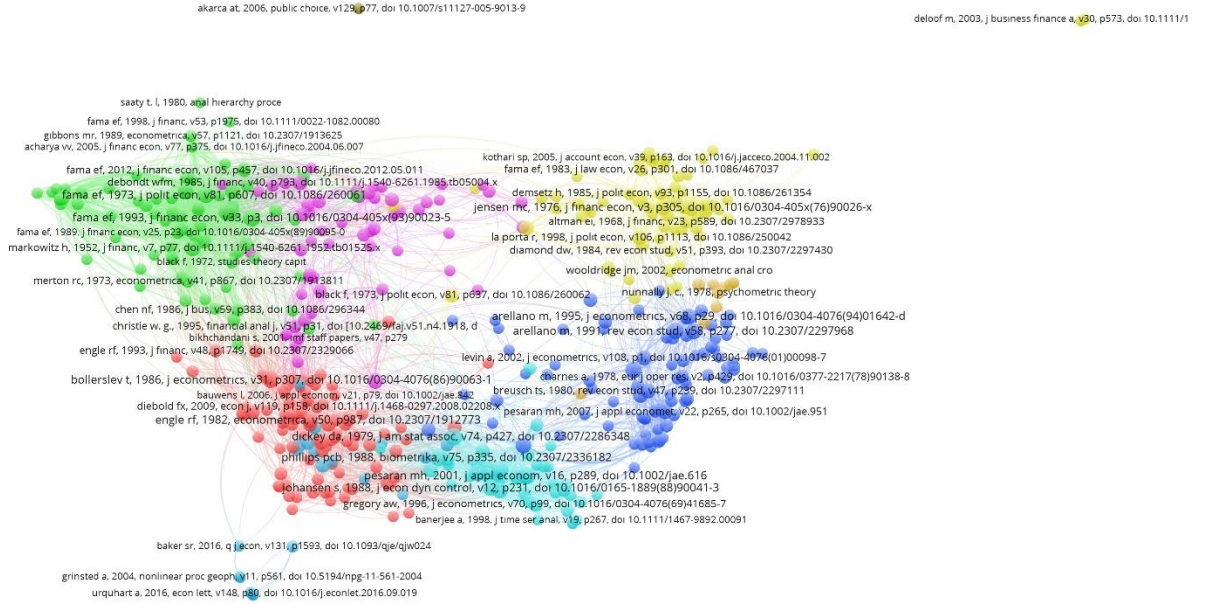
akarca at, 2006, public choice, v129, p77, doi 10.1007/s11127-005-9013-9

deloof m, 2003, j business finance a, v30, p573, doi 10.1111/1

saaty t. l, 1980, anal hierarchy proce

fama ef, 1998, j financ, v53, p1975, doi 10.1111/0022-1082.00080

gibbons mr, 1989, econometrica, v57, p1121, doi 10.2307/1913625

acharya vv, 2005, j financ econ, v77, p375, doi 10.1016/j.jfineco.2004.06.007

kothari sp, 2005, j account econ, v39, p163, doi 10.1016/j.jacceco.2004.11.002

fama ef, 1983, j law econ, v26, p301, doi 10.1086/467037

fama ef, 2012, j financ econ, v105, p457, doi 10.1016/j.jfineco.2012.05.011

debondt wfm, 1985, j financ, v40, p793, doi 10.1111/j.1540-6261.1985.tb05004.x

fama ef, 1973, j polit econ, v81, p607, doi 10.1086/260061

demsetz h, 1985, j polit econ, v93, p1155, doi 10.1086/261354

jensen mc, 1976, j financ econ, v3, p305, doi 10.1016/0304-405x(76)90026-x

fama ef, 1993, j financ econ, v33, p3, doi 10.1016/0304-405x(93)90023-5

altman ei, 1968, j financ, v23, p589, doi 10.2307/2978933

fama ef, 1989, j financ econ, v25, p23, doi 10.1016/0304-405x(89)90095-0

markowitz h, 1952, j financ, v7, p77, doi 10.1111/j.1540-6261.1952.tb01525.x

la porta r, 1998, j polit econ, v106, p1113, doi 10.1086/250042

diamond dw, 1984, rev econ stud, v51, p393, doi 10.2307/2297430

black f, 1972, studies theory capit

wooldridge jm, 2002, econometric anal cro

merton rc, 1973, econometrica, v41, p867, doi 10.2307/1913811

nunnally j. c., 1978, psychometric theory

black f, 1973, j polit econ, v81, p637, doi 10.1086/260062

chen nf, 1986, j bus, v59, p383, doi 10.1086/296344

arellano m, 1995, j econometrics, v68, p29, doi 10.1016/0304-4076(94)01642-d

christie w. g., 1995, financial anal j, v51, p31, doi [10.2469/faj.v51.n4.1918, d

arellano m, 1991, rev econ stud, v58, p277, doi 10.2307/2297968

bikhchandani s, 2001, imf staff papers, v47, p279

engle rf, 1993, j financ, v48, p1749, doi 10.2307/2329066

levin a, 2002, j econometrics, v108, p1, doi 10.1016/s0304-4076(01)00098-7

bollerslev t, 1986, j econometrics, v31, p307, doi 10.1016/0304-4076(86)90063-1

charnes a, 1978, eur j oper res, v2, p429, doi 10.1016/0377-2217(78)90138-8

bauwens l, 2006, j appl econom, v21, p79, doi 10.1002/jae.842

breusch ts, 1980, rev econ stud, v47, p239, doi 10.2307/2297111

diebold fx, 2009, econ j, v119, p158, doi 10.1111/j.1468-0297.2008.02208.x

pesaran mh, 2007, j appl econom, v22, p265, doi 10.1002/jae.951

engle rf, 1982, econometrica, v50, p987, doi 10.2307/1912773

dickey da, 1979, j am stat assoc, v74, p427, doi 10.2307/2286348

phillips pcb, 1988, biometrika, v75, p335, doi 10.2307/2336182

pesaran mh, 2001, j appl econom, v16, p289, doi 10.1002/jae.616

johansen s, 1988, j econ dyn control, v12, p231, doi 10.1016/0165-1889(88)90041-3

gregory aw, 1996, j econometrics, v70, p99, doi 10.1016/0304-4076(69)41685-7

banerjee a, 1998, j time ser anal, v19, p267, doi 10.1111/1467-9892.00091

baker sr, 2016, q j econ, v131, p1593, doi 10.1093/qje/qjw024

grinsted a, 2004, nonlinear proc geoph, v11, p561, doi 10.5194/npg-11-561-2004

urquhart a, 2016, econ lett, v148, p80, doi 10.1016/j.econlet.2016.09.019